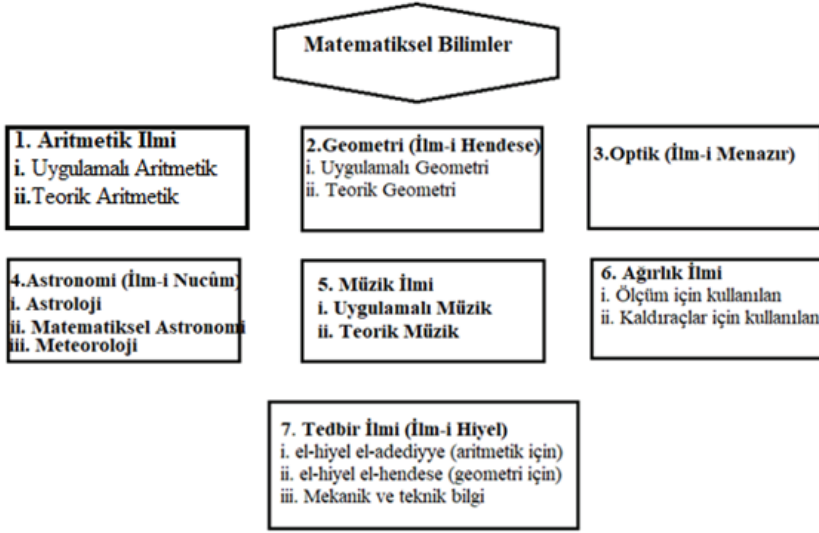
Matematiksel Bilimler

1. Aritmetik İlmi
i. Uygulamalı Aritmetik
ii. Teorik Aritmetik

2. Geometri (İlm-i Hendese)
i. Uygulamalı Geometri
ii. Teorik Geometri

3. Optik (İlm-i Menazır)

4. Astronomi (İlm-i Nucûm)
i. Astroloji
ii. Matematiksel Astronomi
iii. Meteoroloji

5. Müzik İlmi
i. Uygulamalı Müzik
ii. Teorik Müzik

6. Ağırlık İlmi
i. Ölçüm için kullanılan
ii. Kaldıraçlar için kullanılan

7. Tedbir İlmi (İlm-i Hiyel)
i. el-hiyel el-adediyye (aritmetik için)
ii. el-hiyel el-hendese (geometri için)
iii. Mekanik ve teknik bilgi